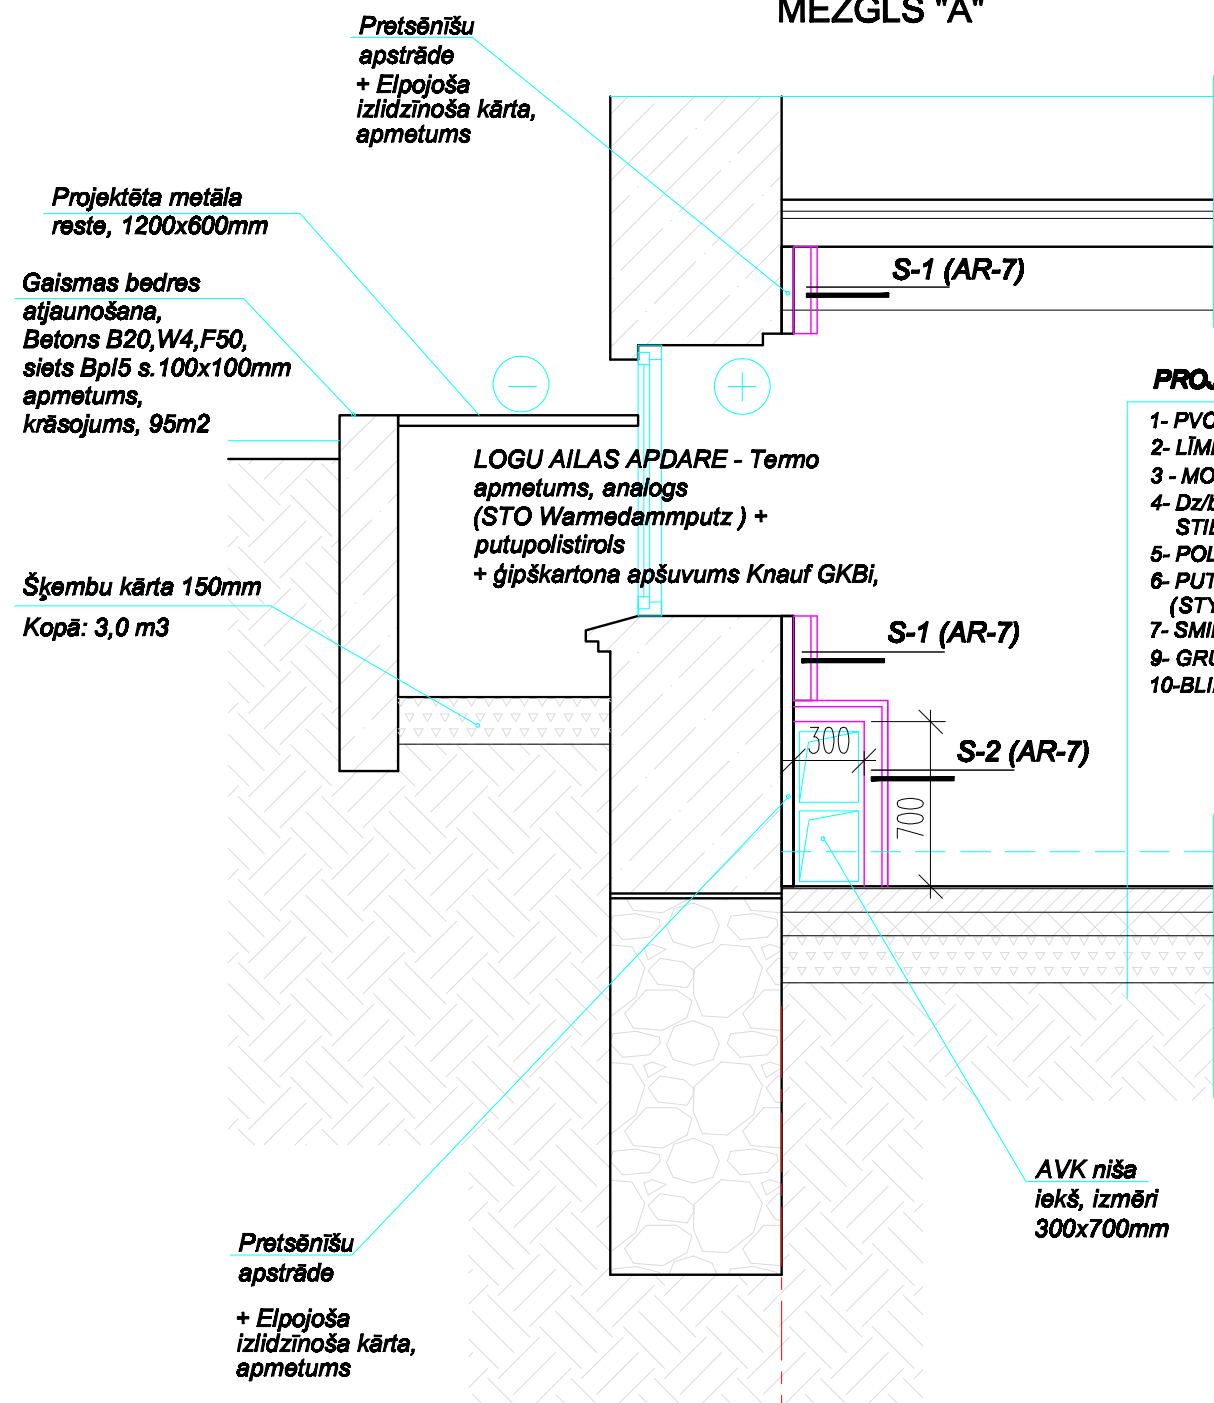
MEZGLS "A"

Pretsēnīšu apstrāde
+ Elpojoša izlīdzinoša kārta, apmetums

Projektēta metāla reste, 1200x600mm

Gaismas bedres atjaunošana, Betons B20,W4,F50, siets Bpl5 s.100x100mm apmetums, krāsojums, 95m2

S-1 (AR-7)

PROJ

1- PVC
2- LĪMI
3 - MO
4- Dz/b
STIL
5- POL
6- PUT
(STY
7- SMI
9- GRU
10-BLI

LOGU AILAS APDARE - Termo apmetums, analogs (STO Warmedammputz ) + putupolistirols
+ ģipškartona apšuvums Knauf GKBi,

Šķembu kārta 150mm
Kopā: 3,0 m3

S-1 (AR-7)

300

S-2 (AR-7)

700

AVK niša iekš, izmēri 300x700mm

Pretsēnīšu apstrāde

+ Elpojoša izlīdzinoša kārta, apmetums